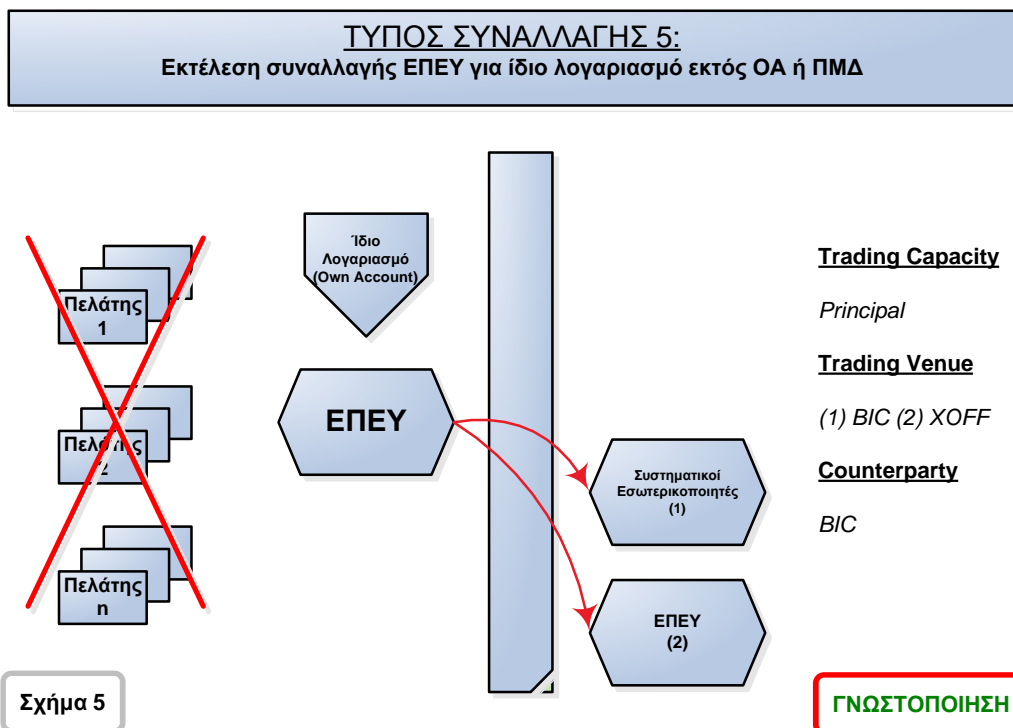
ΤΥΠΟΣ ΣΥΝΑΛΛΑΓΗΣ 5:
Εκτέλεση συναλλαγής ΕΠΕΥ για ίδιο λογαριασμό εκτός ΟΑ ή ΠΜΔ

Πελάτης 1

Πελάτης 2

Πελάτης n

Ίδιο Λογαριασμό (Own Account)

ΕΠΕΥ

Συστηματικοί Εσωτερικοποιητές (1)

ΕΠΕΥ (2)

Trading Capacity

Principal

Trading Venue

(1) BIC (2) XOFF

Counterparty

BIC

Σχήμα 5

ΓΝΩΣΤΟΠΟΙΗΣΗ